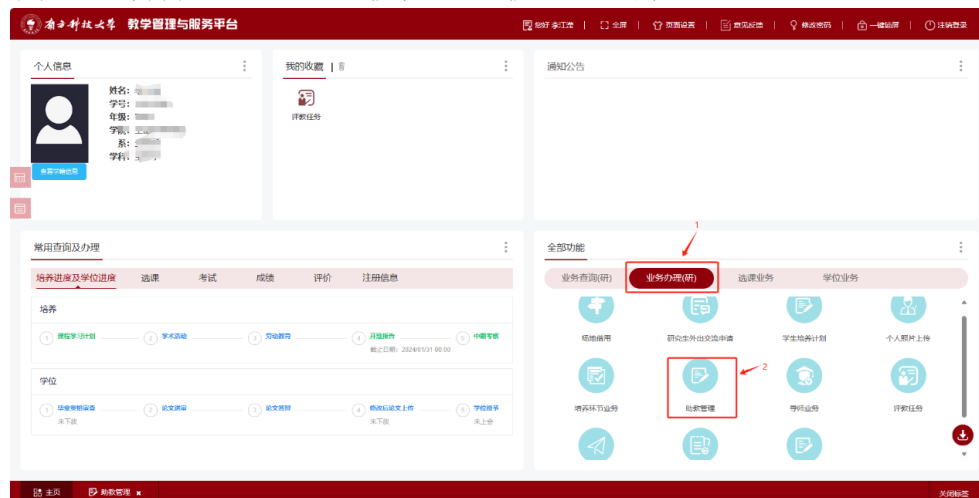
南方科技大学 教学管理与服务平台

您好 李江涛 | 全屏 | 页面设置 | 意见反馈 | 修改密码 | 一键返回 | 注销登录

个人信息

姓名:
学号:
年级:
学院:
系:
学科:

查看学籍信息

我的收藏 |

评教任务

通知公告

常用查询及办理

培养进度及学位进度 选课 考试 成绩 评价 注册信息

培养

1 课程学习计划 2 学术活动 3 劳动教育 4 开题报告 截止日期：2024/01/31 00:00 5 中期考核

学位

1 毕业资格审查 未下载 2 论文评审 3 论文答辩 4 修改后论文上传 未下载 5 学位授予 未上会

全部功能

业务查询(研) 业务办理(研) 选课业务 学位业务

1

场地借用 研究生外出交流申请 学生培养计划 个人照片上传

培养环节业务 助教管理 导师业务 评教任务

2

主页 助教管理 ×

关闭标签